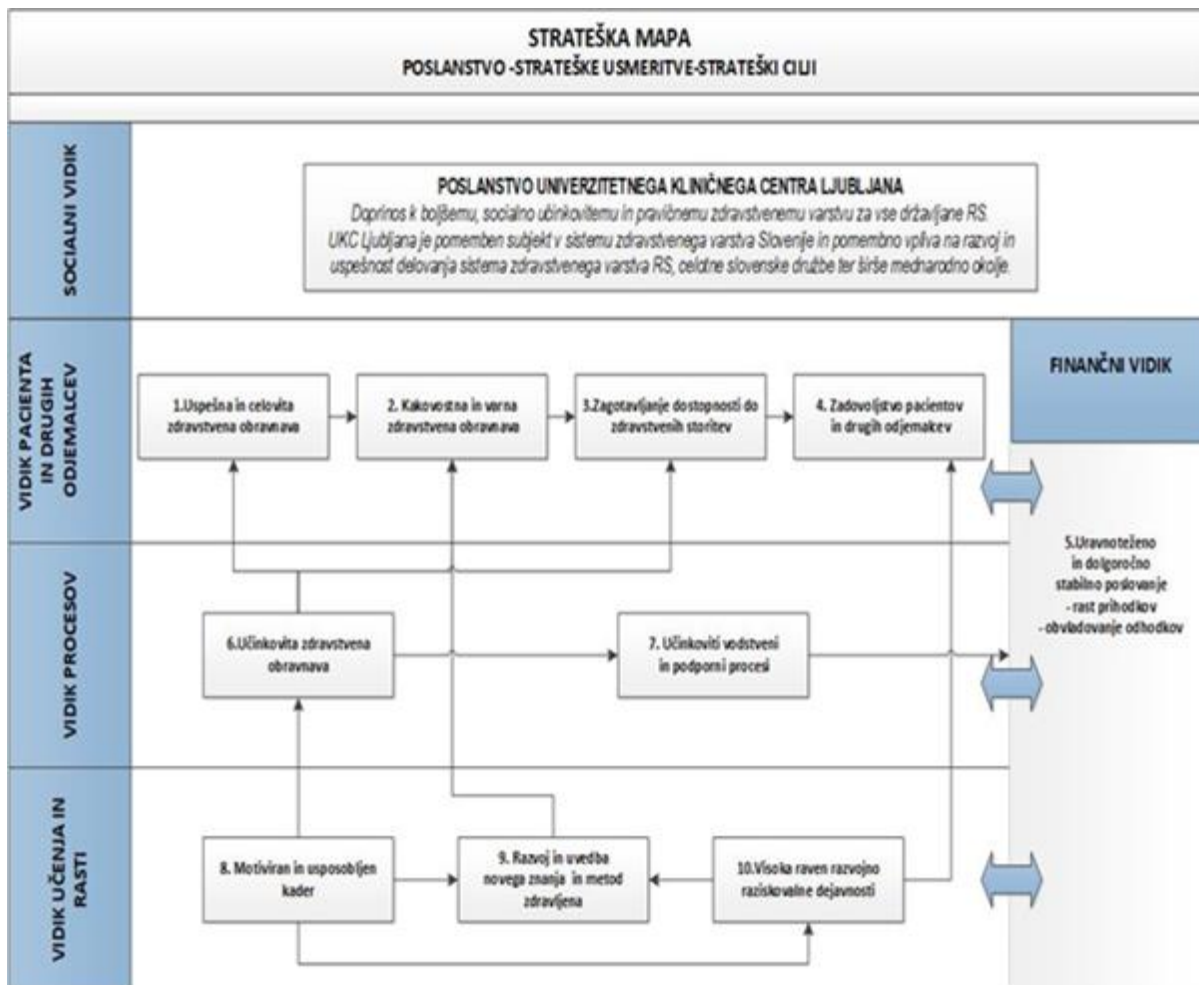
STRATEŠKA MAPA
POSLANSTVO -STRATEŠKE USMERITVE-STRATEŠKI CILJI

SOCIALNI VIDIK

POSLANSTVO UNIVERZITETNEGA KLINIČNEGA CENTRA LJUBLJANA
Doprinos k boljšemu, socialno učinkovitemu in pravičnemu zdravstvenemu varstvu za vse državljane RS. UKC Ljubljana je pomemben subjekt v sistemu zdravstvenega varstva Slovenije in pomembno vpliva na razvoj in uspešnost delovanja sistema zdravstvenega varstva RS, celotne slovenske družbe ter širše mednarodno okolje.

VIDIK PACIENTA IN DRUGIH ODJEMALCEV

1.Uspešna in celovita zdravstvena obravnava

2. Kakovostna in varna zdravstvena obravnava

3.Zagotavljanje dostopnosti do zdravstvenih storitev

4. Zadovoljstvo pacientov in drugih odjemalcev

FINANČNI VIDIK

5.Uravnoteženo in dolgoročno stabilno poslovanje
- rast prihodkov
- obvladovanje odhodkov

VIDIK PROCESOV

6.Učinkovita zdravstvena obravnava

7. Učinkoviti vodstveni in podporni procesi

VIDIK UČENJA IN RASTI

8. Motiviran in usposobljen kader

9. Razvoj in uvedba novega znanja in metod zdravljenja

10.Visoka raven razvojno raziskovalne dejavnosti